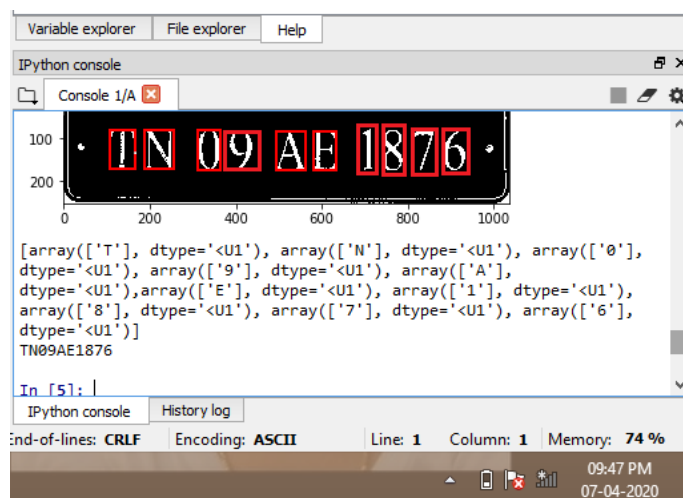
Variable explorer | File explorer | Help

IPython console

Console 1/A

100
200
0 200 400 600 800 1000

TN 09 AE 1876

[array(['T'], dtype='<U1'), array(['N'], dtype='<U1'), array(['0'], dtype='<U1'), array(['9'], dtype='<U1'), array(['A'], dtype='<U1'),array(['E'], dtype='<U1'), array(['1'], dtype='<U1'), array(['8'], dtype='<U1'), array(['7'], dtype='<U1'), array(['6'], dtype='<U1')]
TN09AE1876

In [5]:

IPython console | History log

End-of-lines: CRLF Encoding: ASCII Line: 1 Column: 1 Memory: 74 %

09:47 PM
07-04-2020